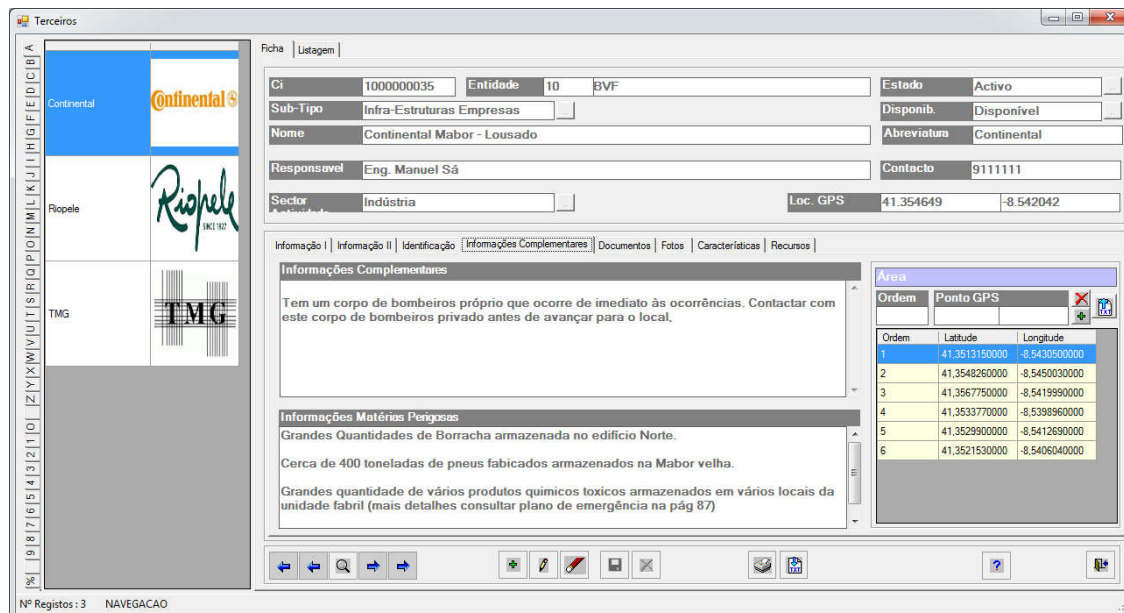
Terceiros

A B C D E F G H I J K L M N O P Q R S T U V W X Y Z 0 1 2 3 4 5 6 7 8 9 %

Continental | Continental
Riopele | Riopele SINCE 1927
TMG | TMG

Ficha | Listagem

Ci 1000000035 Entidade 10 BVF
Estado Activo
Sub-Tipo Infra-Estruturas Empresas
Disponib. Disponível
Nome Continental Mabor - Lousado
Abreviatura Continental
Responsavel Eng. Manuel Sá
Contacto 9111111
Sector Actividade Indústria
Loc. GPS 41.354649 -8.542042

Informação I | Informação II | Identificação | Informações Complementares | Documentos | Fotos | Características | Recursos

Informações Complementares

Tem um corpo de bombeiros próprio que ocorre de imediato às ocorrências. Contactar com este corpo de bombeiros privado antes de avançar para o local.

Informações Matérias Perigosas

Grandes Quantidades de Borracha armazenada no edificio Norte.

Cerca de 400 toneladas de pneus fabicados armazenados na Mabor velha.

Grandes quantidade de vários produtos quimicos toxicos armazenados em vários locais da unidade fabril (mais detalhes consultar plano de emergência na pág 87)

Área
Ordem Ponto GPS

| Ordem | Latitude | Longitude |
|---|---|---|
| 1 | 41,3513150000 | -8,5430500000 |
| 2 | 41,3548260000 | -8,5450030000 |
| 3 | 41,3567750000 | -8,5419990000 |
| 4 | 41,3533770000 | -8,5398960000 |
| 5 | 41,3529900000 | -8,5412690000 |
| 6 | 41,3521530000 | -8,5406040000 |

Nº Registos : 3 NAVEGACAO